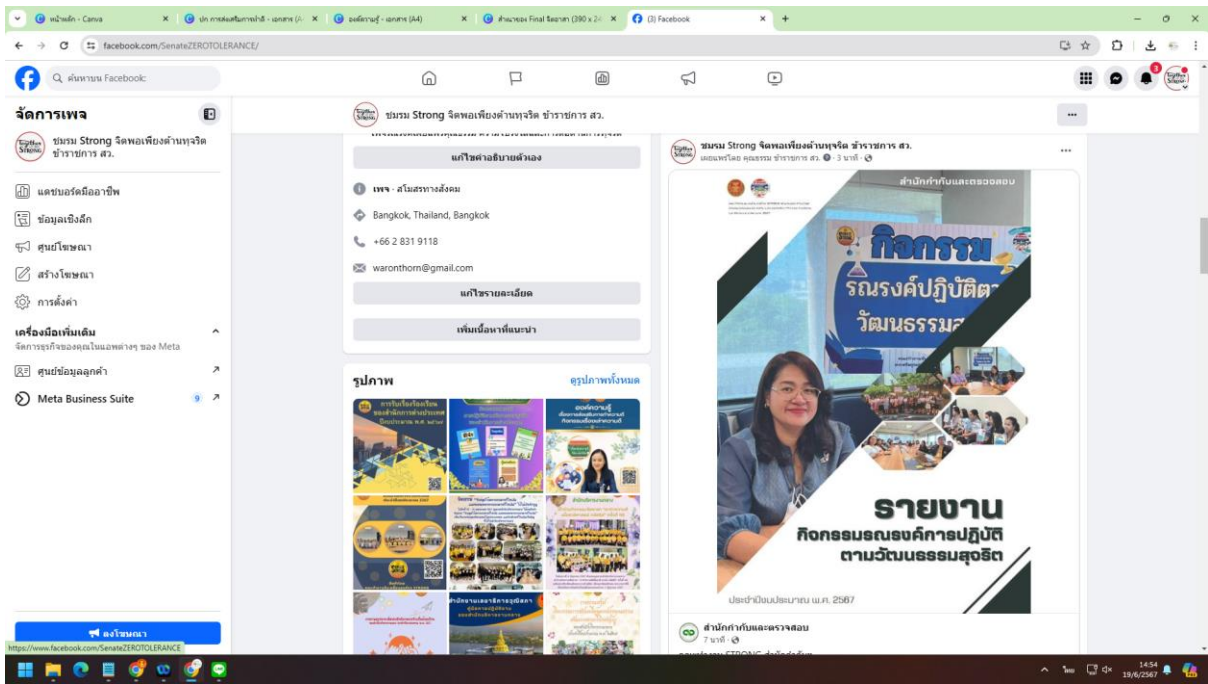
หน้าหลัก - Canva | ปก การส่งเสริมการทำดี - เอกสาร (A4) | องค์ความรู้ - เอกสาร (A4) | ตำแหน่ง Final จิตอาสา (390 x 24) | (3) Facebook

facebook.com/SenateZEROTOLERANCE/

ค้นหาบน Facebook

จัดการเพจ

ชมรม Strong จิตพอเพียงต้านทุจริต ข้าราชการ สว.

แดชบอร์ดมืออาชีพ
ข้อมูลเชิงลึก
ศูนย์โฆษณา
สร้างโฆษณา
การตั้งค่า

เครื่องมือเพิ่มเติม
จัดการธุรกิจของคุณในแอพต่างๆ ของ Meta

ศูนย์ข้อมูลลูกค้า
Meta Business Suite 9

ลงโฆษณา

https://www.facebook.com/SenateZEROTOLERANCE

ชมรม Strong จิตพอเพียงต้านทุจริต ข้าราชการ สว.

แก้ไขคำอธิบายตัวเอง

เพจ · สโมสรทางสังคม
Bangkok, Thailand, Bangkok
+66 2 831 9118
waronthorn@gmail.com
แก้ไขรายละเอียด
เพิ่มเนื้อหาที่แนะนำ

รูปภาพ
ดูรูปภาพทั้งหมด

ชมรม Strong จิตพอเพียงต้านทุจริต ข้าราชการ สว.
เผยแพร่โดย คุณธรรม ข้าราชการ สว. · 3 นาที

สำนักกำกับและตรวจสอบ
กิจกรรม
รณรงค์ปฏิบัติตาม
วัฒนธรรมสุจริต
รายงาน
กิจกรรมรณรงค์การปฏิบัติ
ตามวัฒนธรรมสุจริต
ประจำปีงบประมาณ พ.ศ. 2567

สำนักกำกับและตรวจสอบ
7 นาที

14:54
19/6/2567